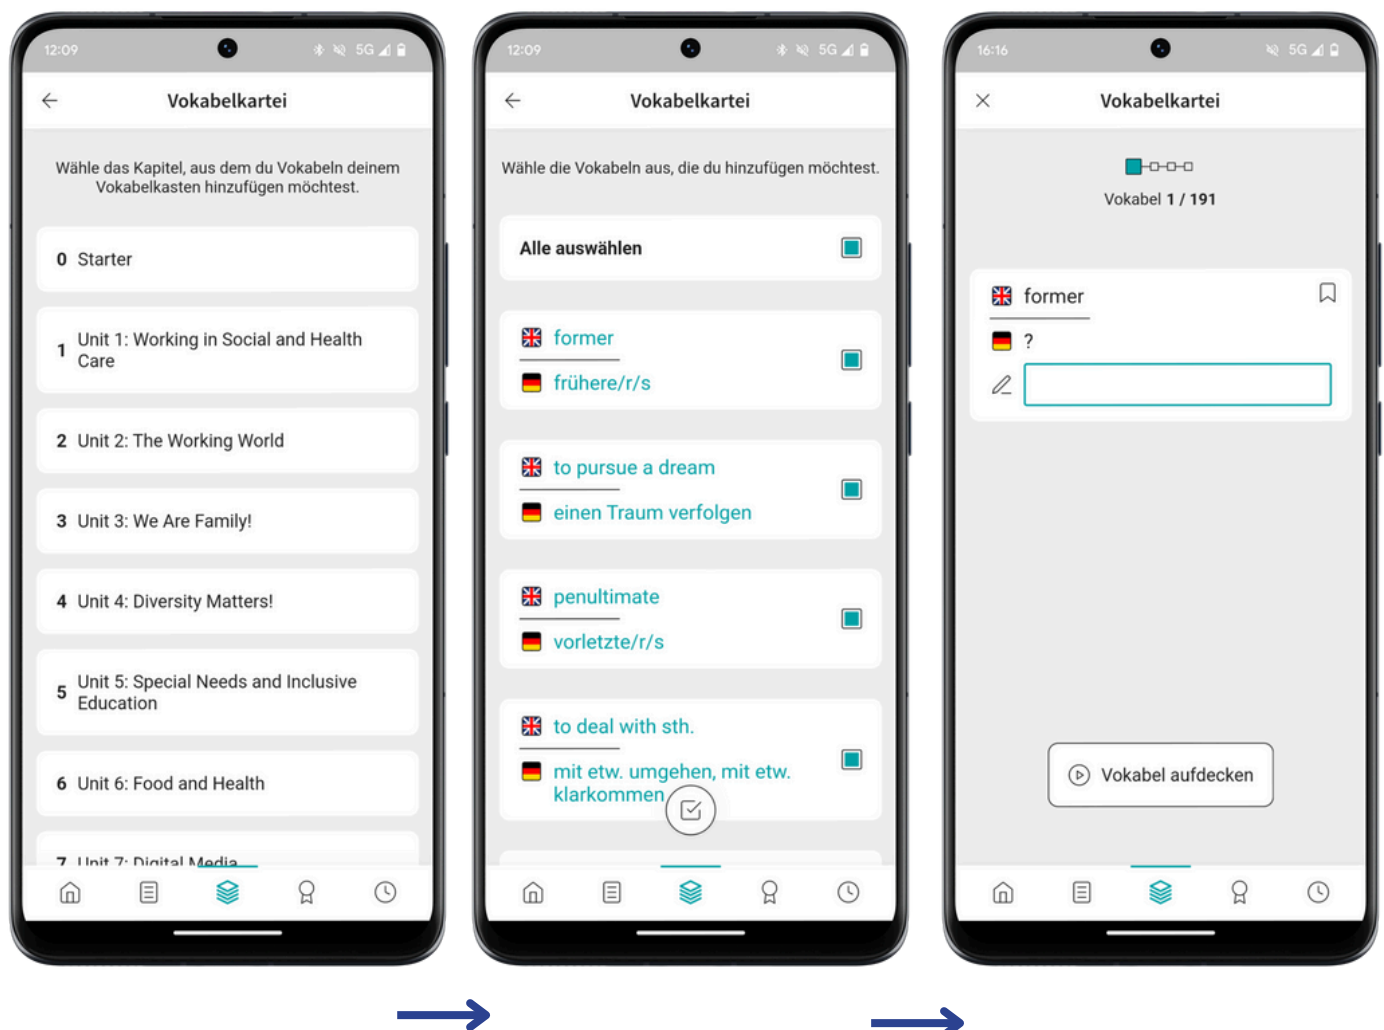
12:09 5G

Vokabelkartei

Wähle das Kapitel, aus dem du Vokabeln deinem Vokabelkasten hinzufügen möchtest.

0 Starter

1 Unit 1: Working in Social and Health Care

2 Unit 2: The Working World

3 Unit 3: We Are Family!

4 Unit 4: Diversity Matters!

5 Unit 5: Special Needs and Inclusive Education

6 Unit 6: Food and Health

7 Unit 7: Digital Media

12:09 5G

Vokabelkartei

Wähle die Vokabeln aus, die du hinzufügen möchtest.

Alle auswählen

former
frühere/r/s

to pursue a dream
einen Traum verfolgen

penultimate
vorletzte/r/s

to deal with sth.
mit etw. umgehen, mit etw. klarkommen

16:16 5G

Vokabelkartei

Vokabel 1 / 191

former
?

Vokabel aufdecken